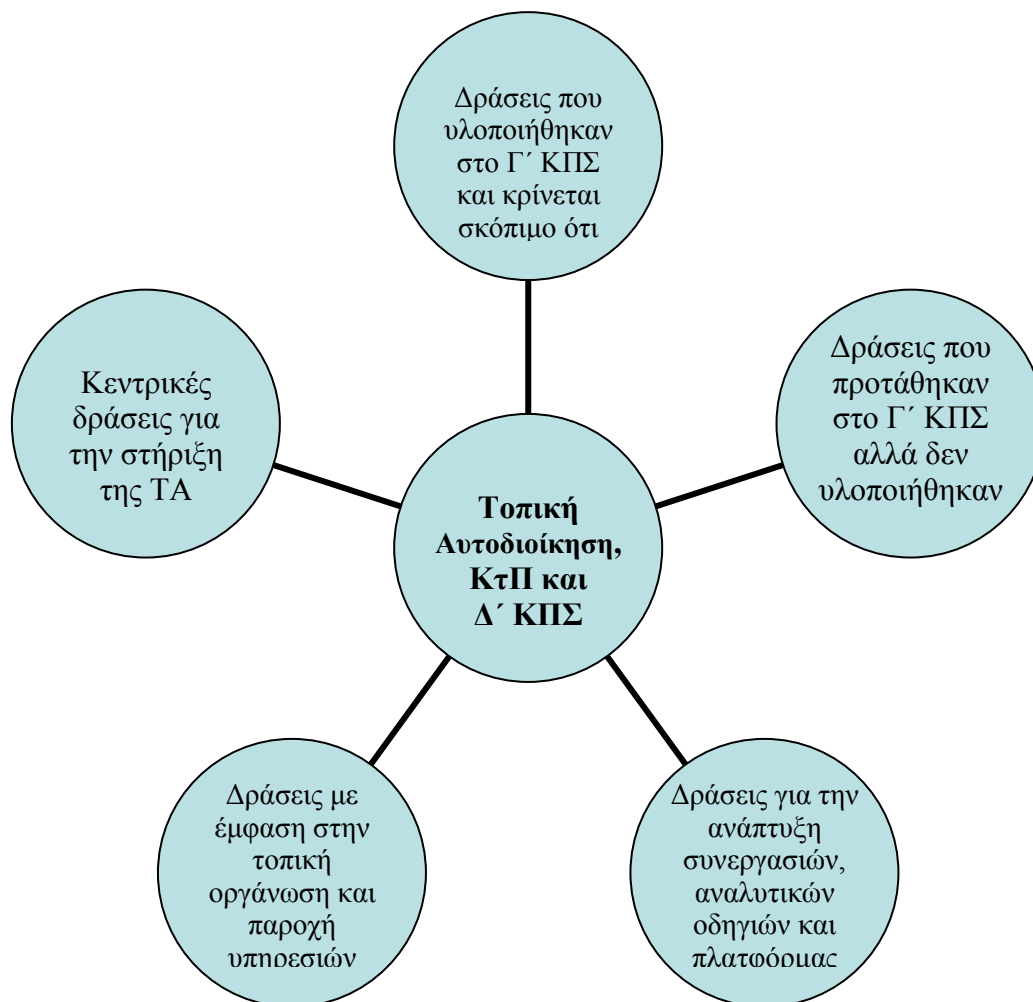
Δράσεις που υλοποιήθηκαν στο Γ΄ ΚΠΣ και κρίνεται σκόπιμο ότι

Κεντρικές δράσεις για την στήριξη της ΤΑ

Τοπική Αυτοδιοίκηση, ΚτΠ και Δ΄ ΚΠΣ

Δράσεις που προτάθηκαν στο Γ΄ ΚΠΣ αλλά δεν υλοποιήθηκαν

Δράσεις με έμφαση στην τοπική οργάνωση και παροχή υπηρεσιών

Δράσεις για την ανάπτυξη συνεργασιών, αναλυτικών οδηγιών και πλατφόρμας